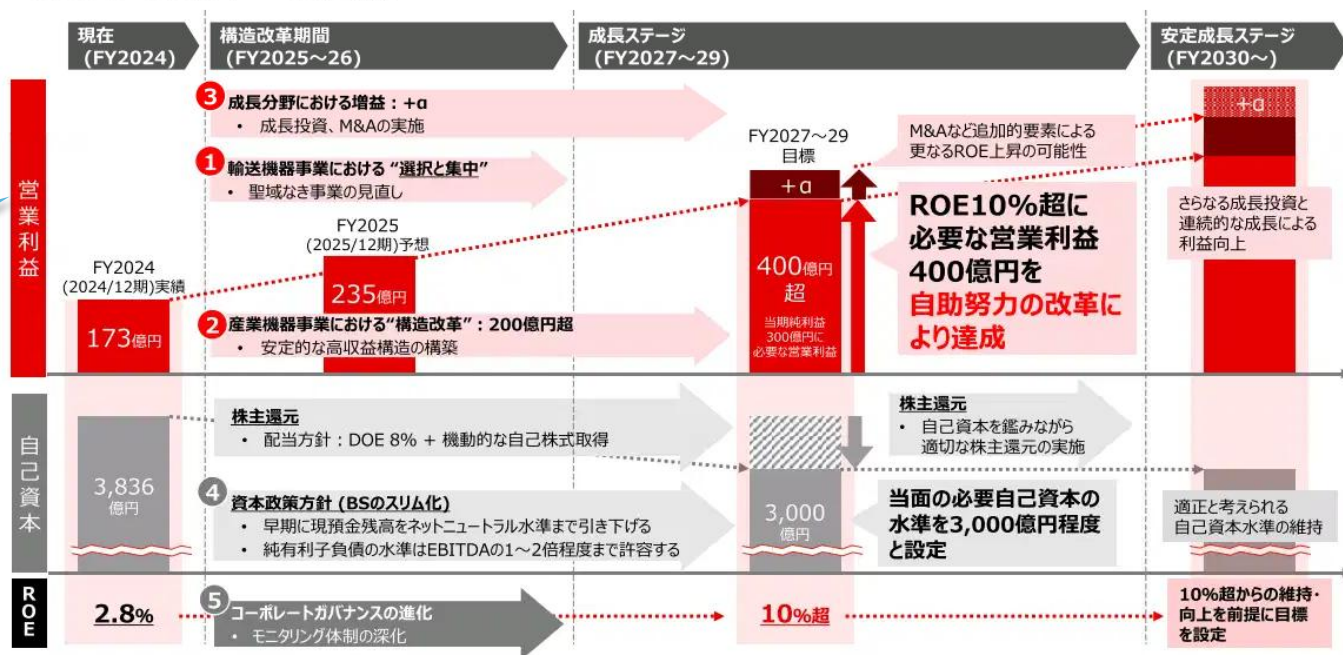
現在
(FY2024)

構造改革期間
(FY2025〜26)

成長ステージ
(FY2027〜29)

安定成長ステージ
(FY2030〜)

営業利益

3 成長分野における増益：+α
• 成長投資、M&Aの実施

1 輸送機器事業における"選択と集中"
• 聖域なき事業の見直し

FY2024
(2024/12期)実績
173億円

FY2025
(2025/12期)予想
235億円

2 産業機器事業における"構造改革"：200億円超
• 安定的な高収益構造の構築

FY2027〜29
目標
+α
400億円
超
当期純利益
300億円に
必要な営業利益

M&Aなど追加的要素による
更なるROE上昇の可能性

ROE10%超に
必要な営業利益
400億円を
自助努力の改革に
より達成

+α

さらなる成長投資と
連続的な成長による
利益向上

自己資本

3,836
億円

株主還元
• 配当方針：DOE 8% + 機動的な自己株式取得

4 資本政策方針 (BSのスリム化)
• 早期に現預金残高をネットニュートラル水準まで引き下げる
• 純有利子負債の水準はEBITDAの1〜2倍程度まで許容する

3,000
億円

株主還元
• 自己資本を鑑みながら
適切な株主還元の実施

当面の必要自己資本の
水準を3,000億円程度
と設定

適正と考えられる
自己資本水準の維持

ROE

2.8%

5 コーポレートガバナンスの進化
• モニタリング体制の深化

10%超

10%超からの維持・
向上を前提に目標
を設定